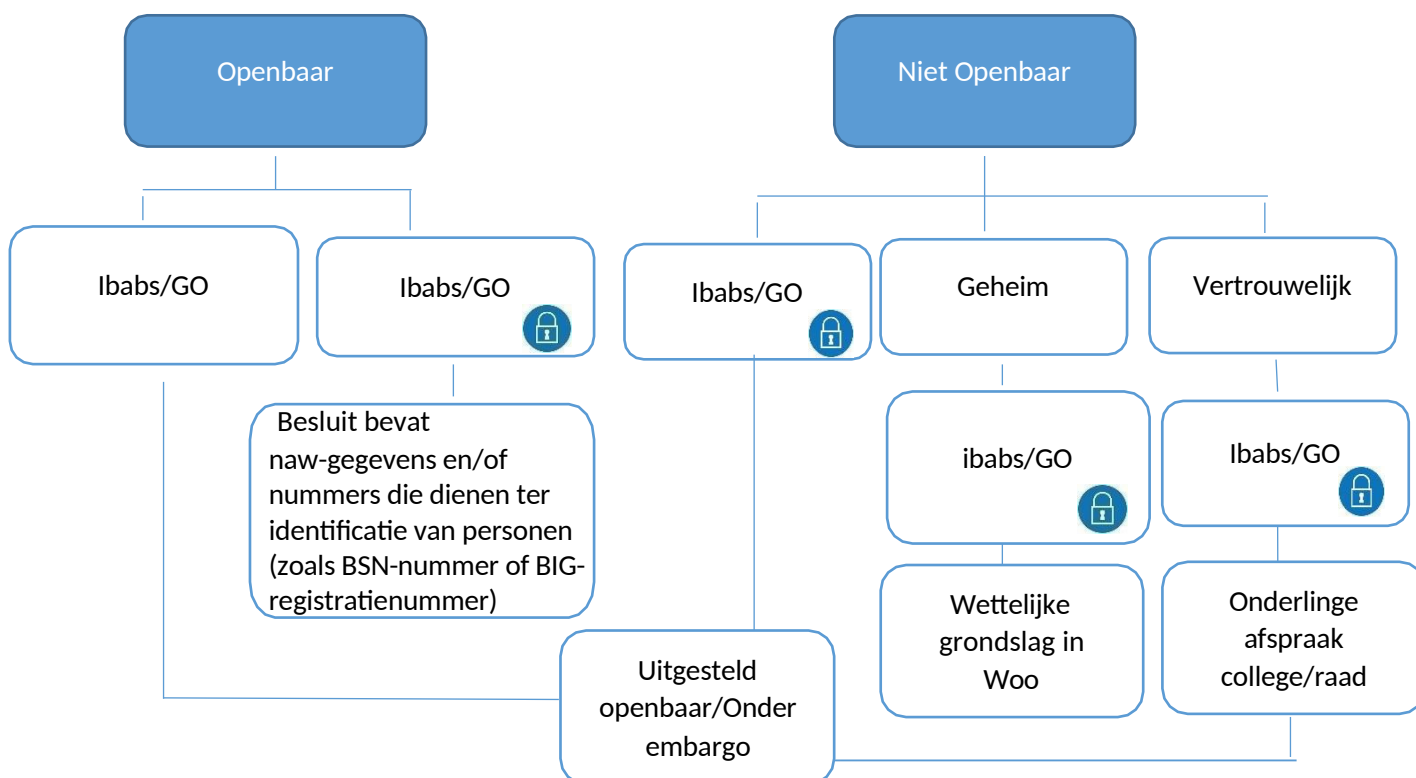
Openbaar

Niet Openbaar

Ibabs/GO

Ibabs/GO

Ibabs/GO

Geheim

Vertrouwelijk

Besluit bevat naw-gegevens en/of nummers die dienen ter identificatie van personen (zoals BSN-nummer of BIG-registratienummer)

ibabs/GO

Ibabs/GO

Wettelijke grondslag in Woo

Onderlinge afspraak college/raad

Uitgesteld openbaar/Onder embargo